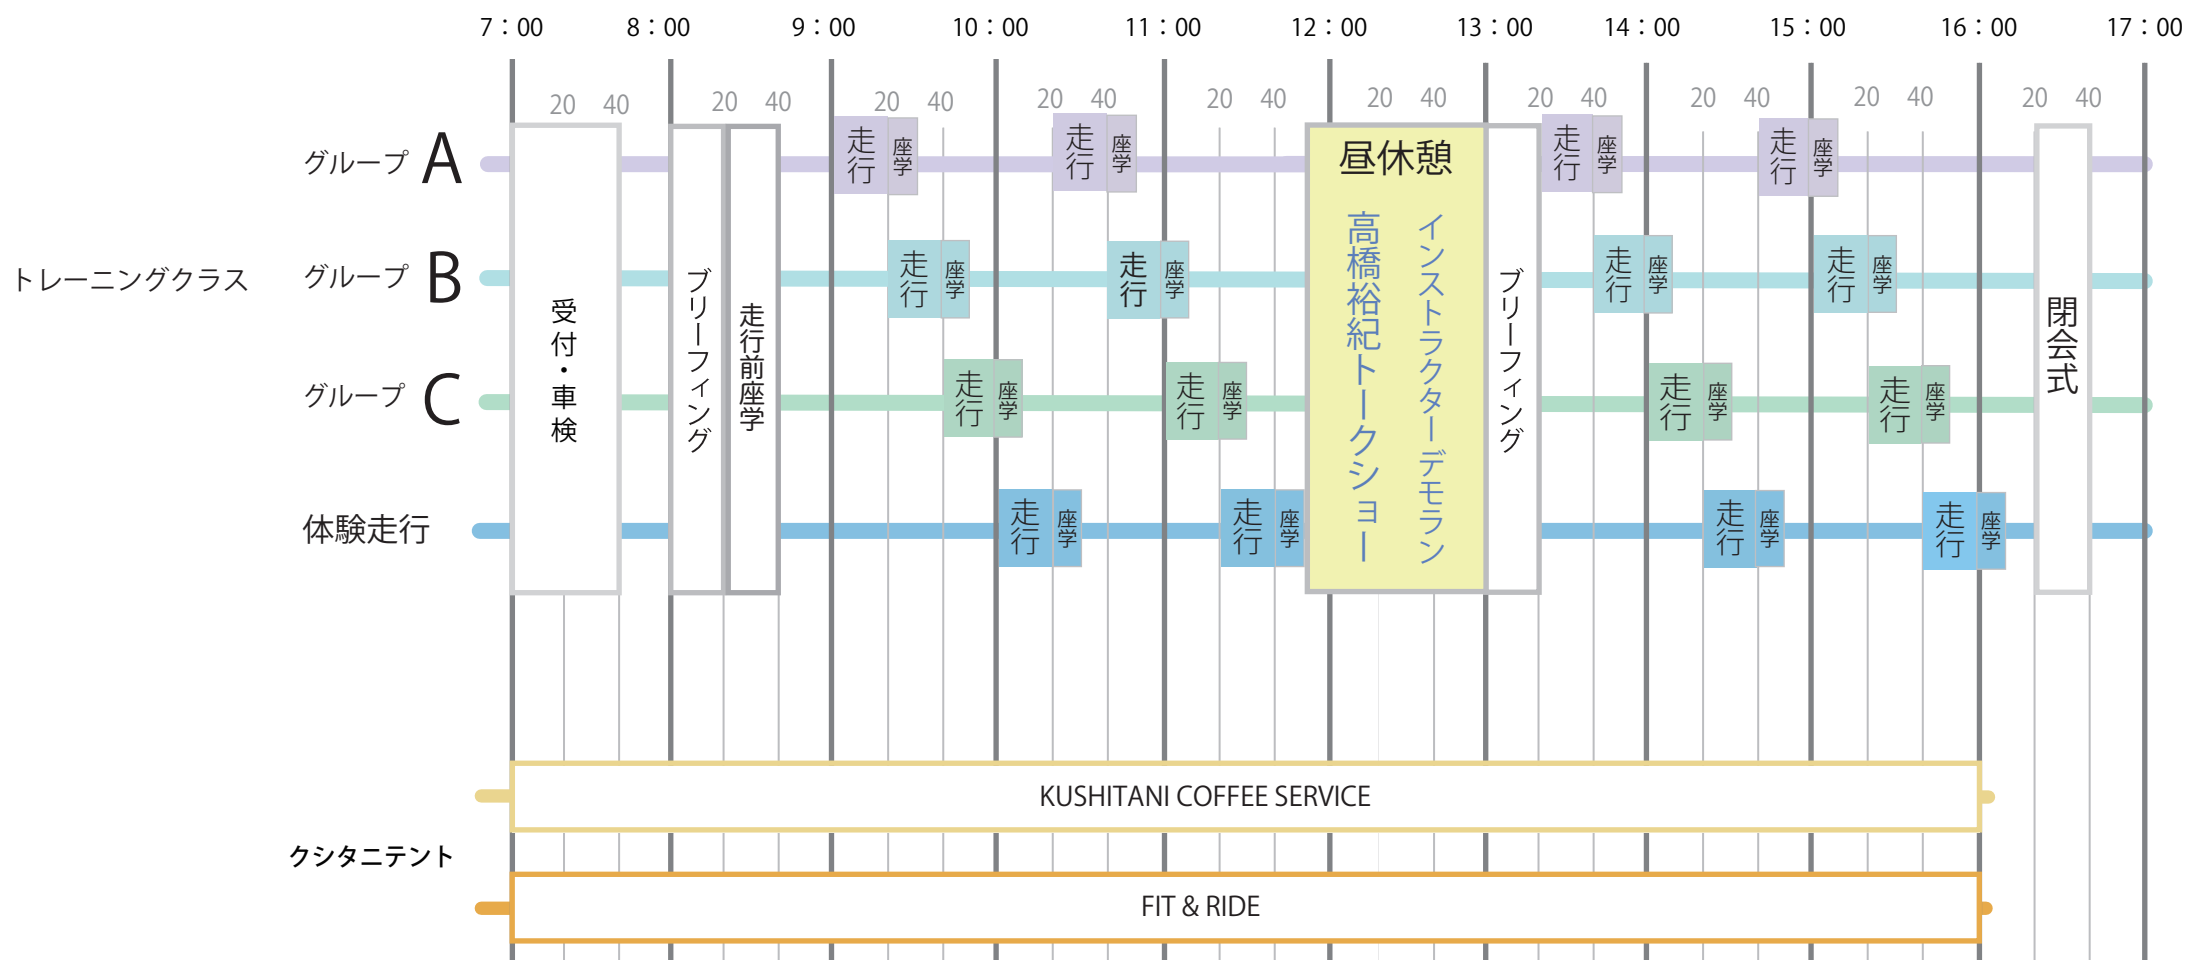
7：00 8：00 9：00 10：00 11：00 12：00 13：00 14：00 15：00 16：00 17：00

20 40 20 40 20 40 20 40 20 40 20 40 20 40 20 40 20 40 20 40

トレーニングクラス

グループ A

グループ B

グループ C

体験走行

受付・車検

ブリーフィング

走行前座学

走行 座学

走行 座学

走行 座学

走行 座学

走行 座学

走行 座学

走行 座学

走行 座学

走行 座学

走行 座学

走行 座学

走行 座学

昼休憩

高橋裕紀トークショー

インストラクターデモラン

ブリーフィング

走行 座学

走行 座学

走行 座学

走行 座学

走行 座学

走行 座学

走行 座学

走行 座学

閉会式

クシタニテント

KUSHITANI COFFEE SERVICE

FIT & RIDE